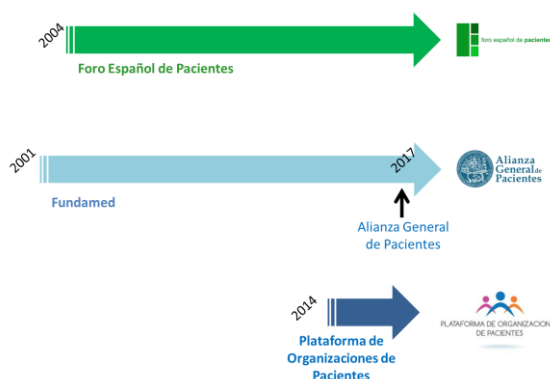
2004

foro español de pacientes

Foro Español de Pacientes

2001

2017

Alianza General de Pacientes

Fundamed

Alianza General de Pacientes

2014

PLATAFORMA DE ORGANIZACIONES DE PACIENTES

Plataforma de Organizaciones de Pacientes